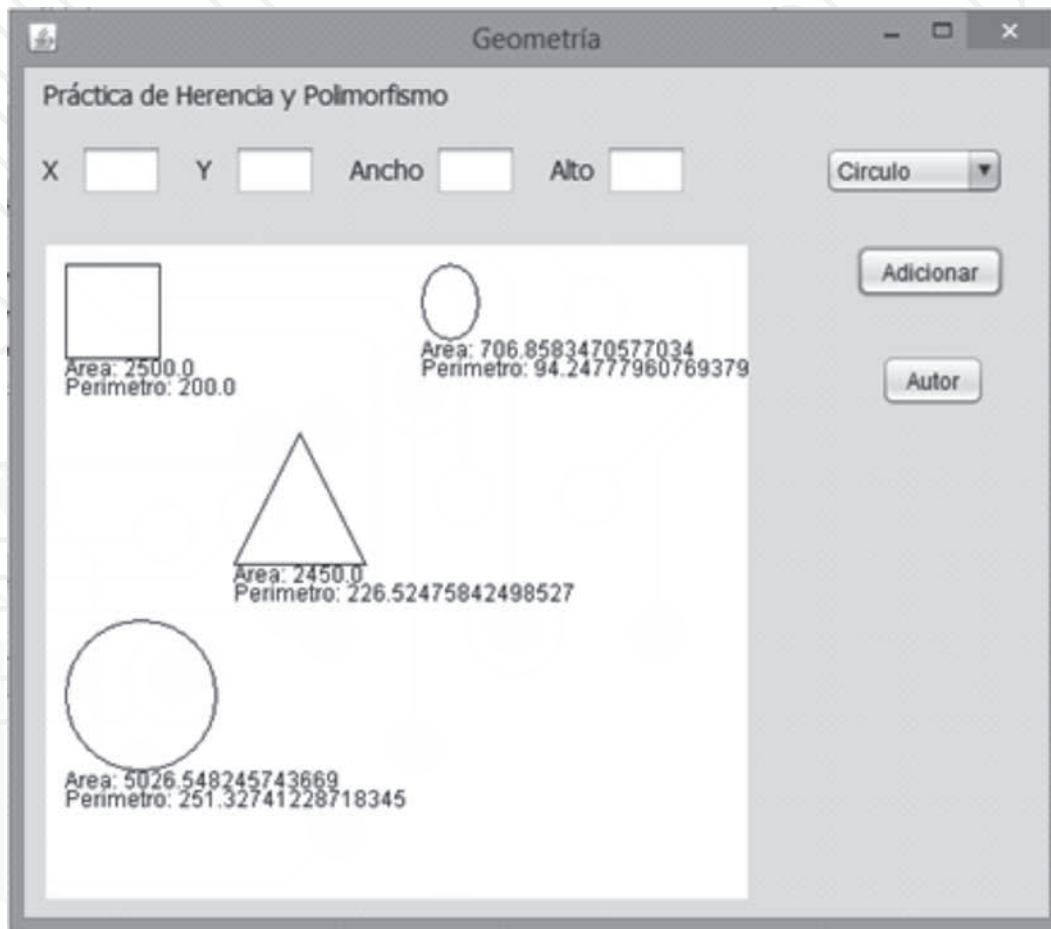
Geometría

Práctica de Herencia y Polimorfismo

X Y Ancho Alto

Circulo

Adicionar

Autor

Area: 2500.0
Perimetro: 200.0

Area: 706.8583470577034
Perimetro: 94.24777960769379

Area: 2450.0
Perimetro: 226.52475842498527

Area: 5026.548245743669
Perimetro: 251.32741228718345